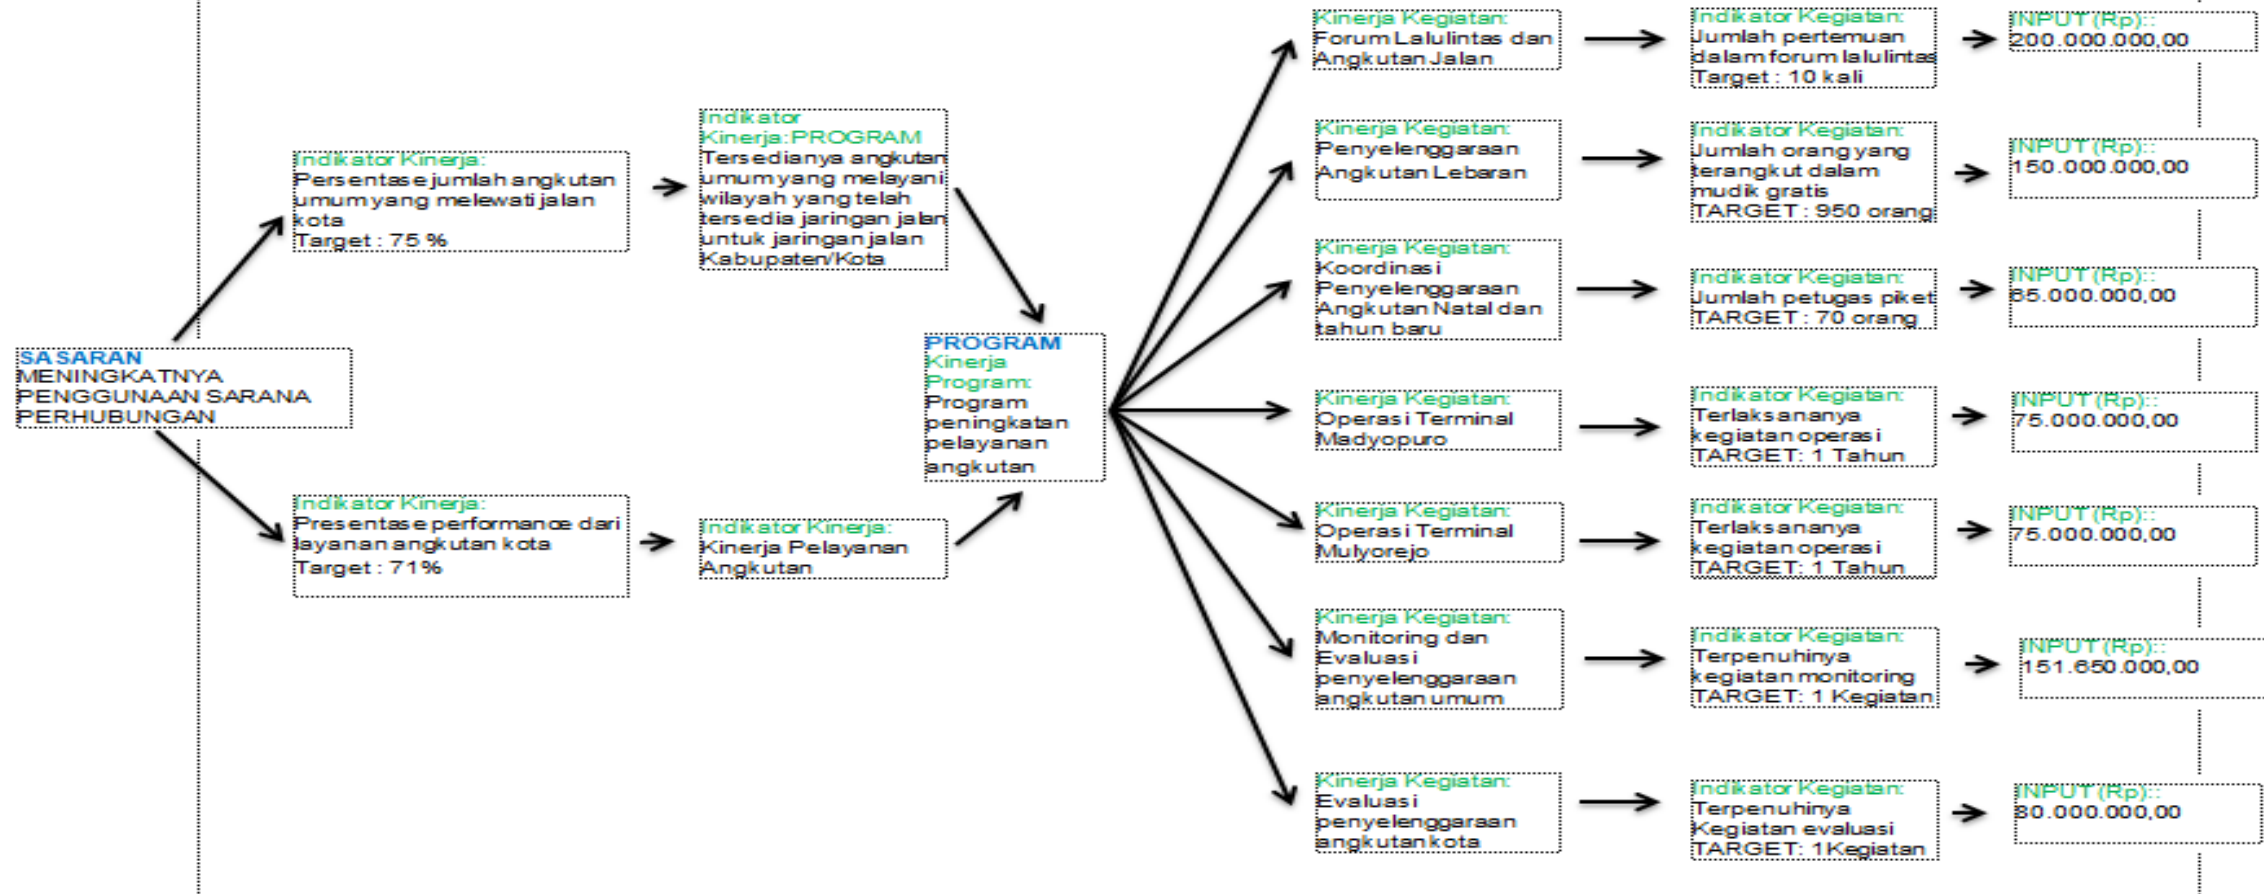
SASARAN
MENINGKATNYA PENGGUNAAN SARANA PERHUBUNGAN

Indikator Kinerja:
Persentase jumlah angkutan umum yang melewati jalan kota
Target : 75 %

Indikator Kinerja:PROGRAM
Tersedianya angkutan umum yang melayani wilayah yang telah tersedia jaringan jalan untuk jaringan jalan Kabupaten/Kota

Indikator Kinerja:
Presentase performance dari layanan angkutan kota
Target : 71%

Indikator Kinerja:
Kinerja Pelayanan Angkutan

PROGRAM
Kinerja Program:
Program peningkatan pelayanan angkutan

Kinerja Kegiatan:
Forum Lalulintas dan Angkutan Jalan

Indikator Kegiatan:
Jumlah pertemuan dalam forum lalulintas
Target : 10 kali

INPUT (Rp)::
200.000.000,00

Kinerja Kegiatan:
Penyelenggaraan Angkutan Lebaran

Indikator Kegiatan:
Jumlah orang yang terangkut dalam mudik gratis
TARGET : 950 orang

INPUT (Rp)::
150.000.000,00

Kinerja Kegiatan:
Koordinasi Penyelenggaraan Angkutan Natal dan tahun baru

Indikator Kegiatan:
Jumlah petugas piket
TARGET : 70 orang

INPUT (Rp)::
65.000.000,00

Kinerja Kegiatan:
Operasi Terminal Madyopuro

Indikator Kegiatan:
Terlaksananya kegiatan operasi
TARGET: 1 Tahun

INPUT (Rp)::
75.000.000,00

Kinerja Kegiatan:
Operasi Terminal Mulyorejo

Indikator Kegiatan:
Terlaksananya kegiatan operasi
TARGET: 1 Tahun

INPUT (Rp)::
75.000.000,00

Kinerja Kegiatan:
Monitoring dan Evaluasi penyelenggaraan angkutan umum

Indikator Kegiatan:
Terpenuhinya kegiatan monitoring
TARGET: 1 Kegiatan

INPUT (Rp)::
151.650.000,00

Kinerja Kegiatan:
Evaluasi penyelenggaraan angkutan kota

Indikator Kegiatan:
Terpenuhinya Kegiatan evaluasi
TARGET: 1Kegiatan

INPUT (Rp)::
80.000.000,00